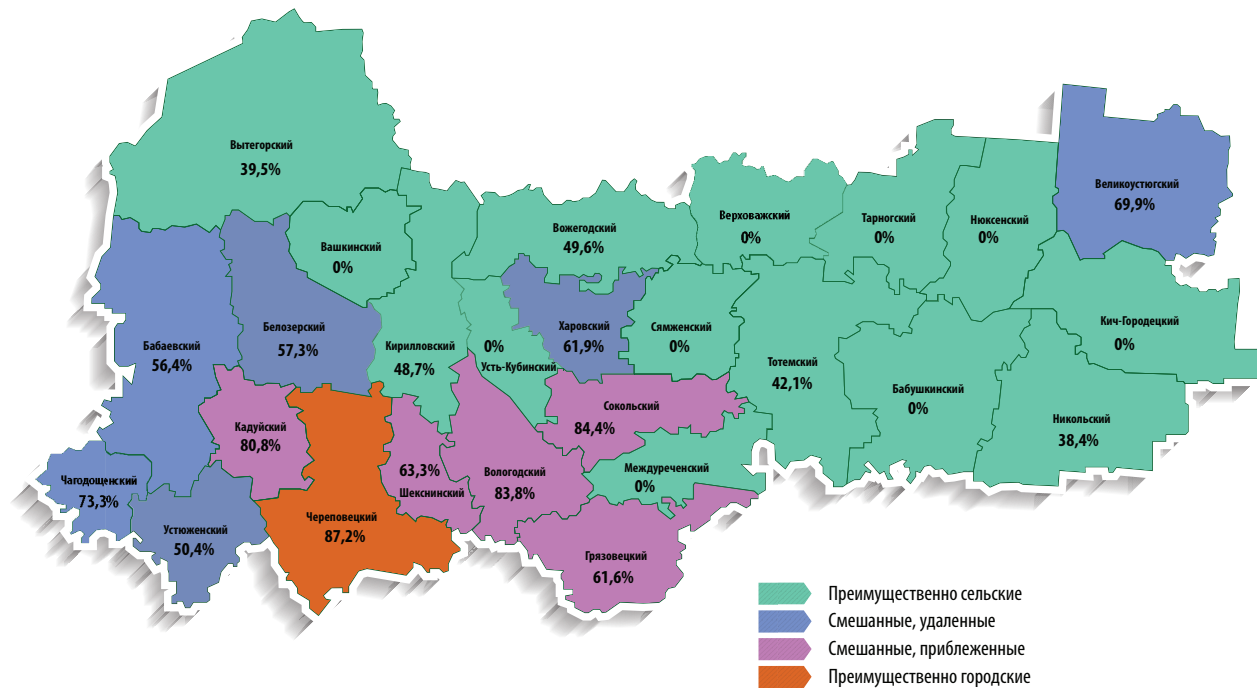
Вытегорский
39,5%

Вашкинский
0%

Вожегодский
49,6%

Верховажский
0%

Тарногский
0%

Нюксенский
0%

Великоустюгский
69,9%

Бабаевский
56,4%

Белозерский
57,3%

Кирилловский
48,7%

0%
Усть-Кубинский

Харовский
61,9%

Сямженский
0%

Тотемский
42,1%

Кич-Городецкий
0%

Бабушкинский
0%

Никольский
38,4%

Кадуйский
80,8%

Сокольский
84,4%

Чагодощенский
73,3%

63,3%
Шекснинский

Вологодский
83,8%

Междуреченский
0%

Устюженский
50,4%

Череповецкий
87,2%

Грязовецкий
61,6%

Преимущественно сельские
Смешанные, удаленные
Смешанные, приблеженные
Преимущественно городские